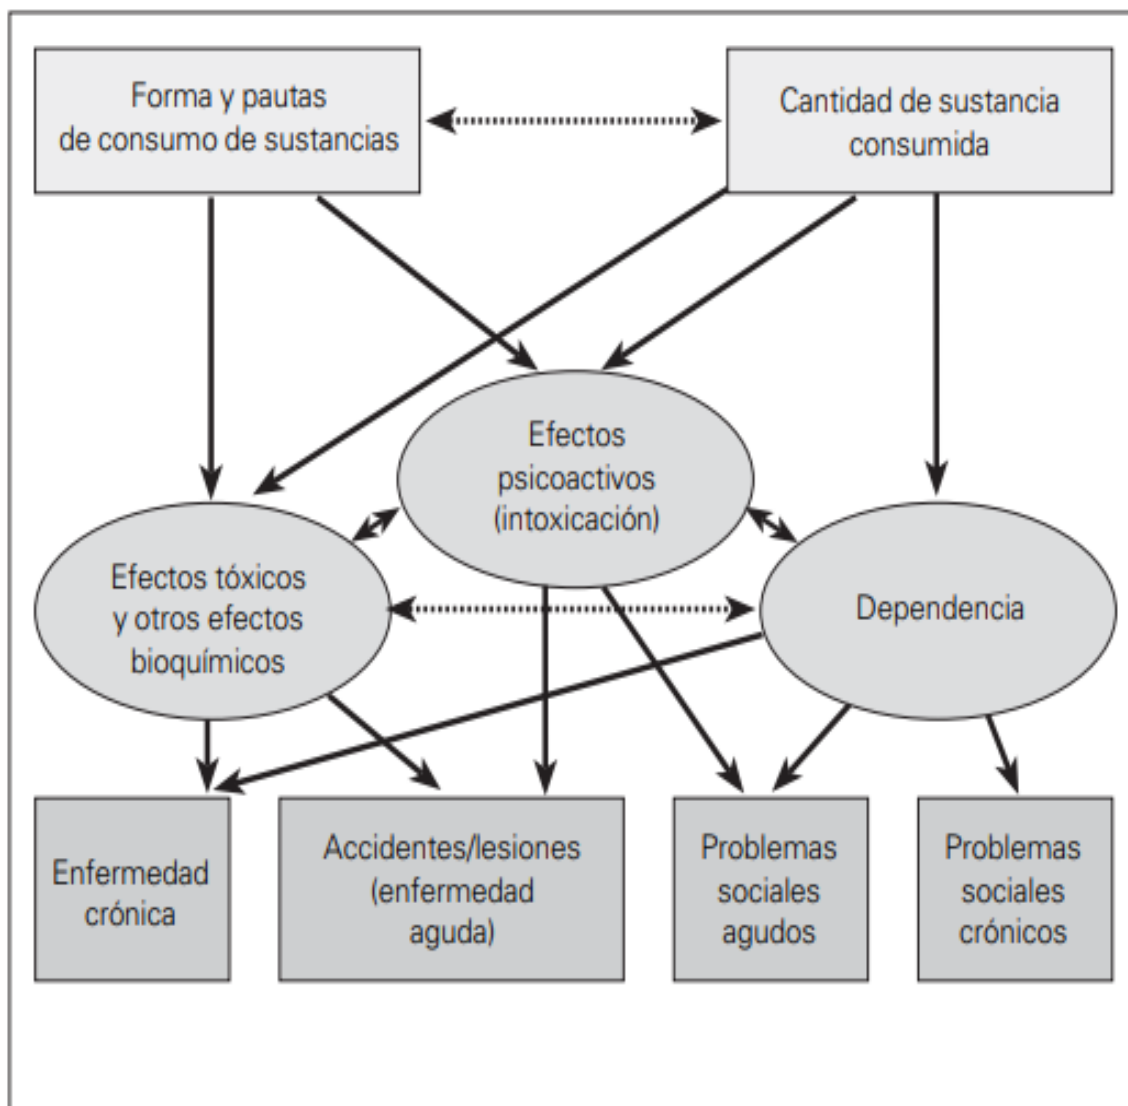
Forma y pautas de consumo de sustancias

Cantidad de sustancia consumida

Efectos psicoactivos (intoxicación)

Efectos tóxicos y otros efectos bioquímicos

Dependencia

Enfermedad crónica

Accidentes/lesiones (enfermedad aguda)

Problemas sociales agudos

Problemas sociales crónicos